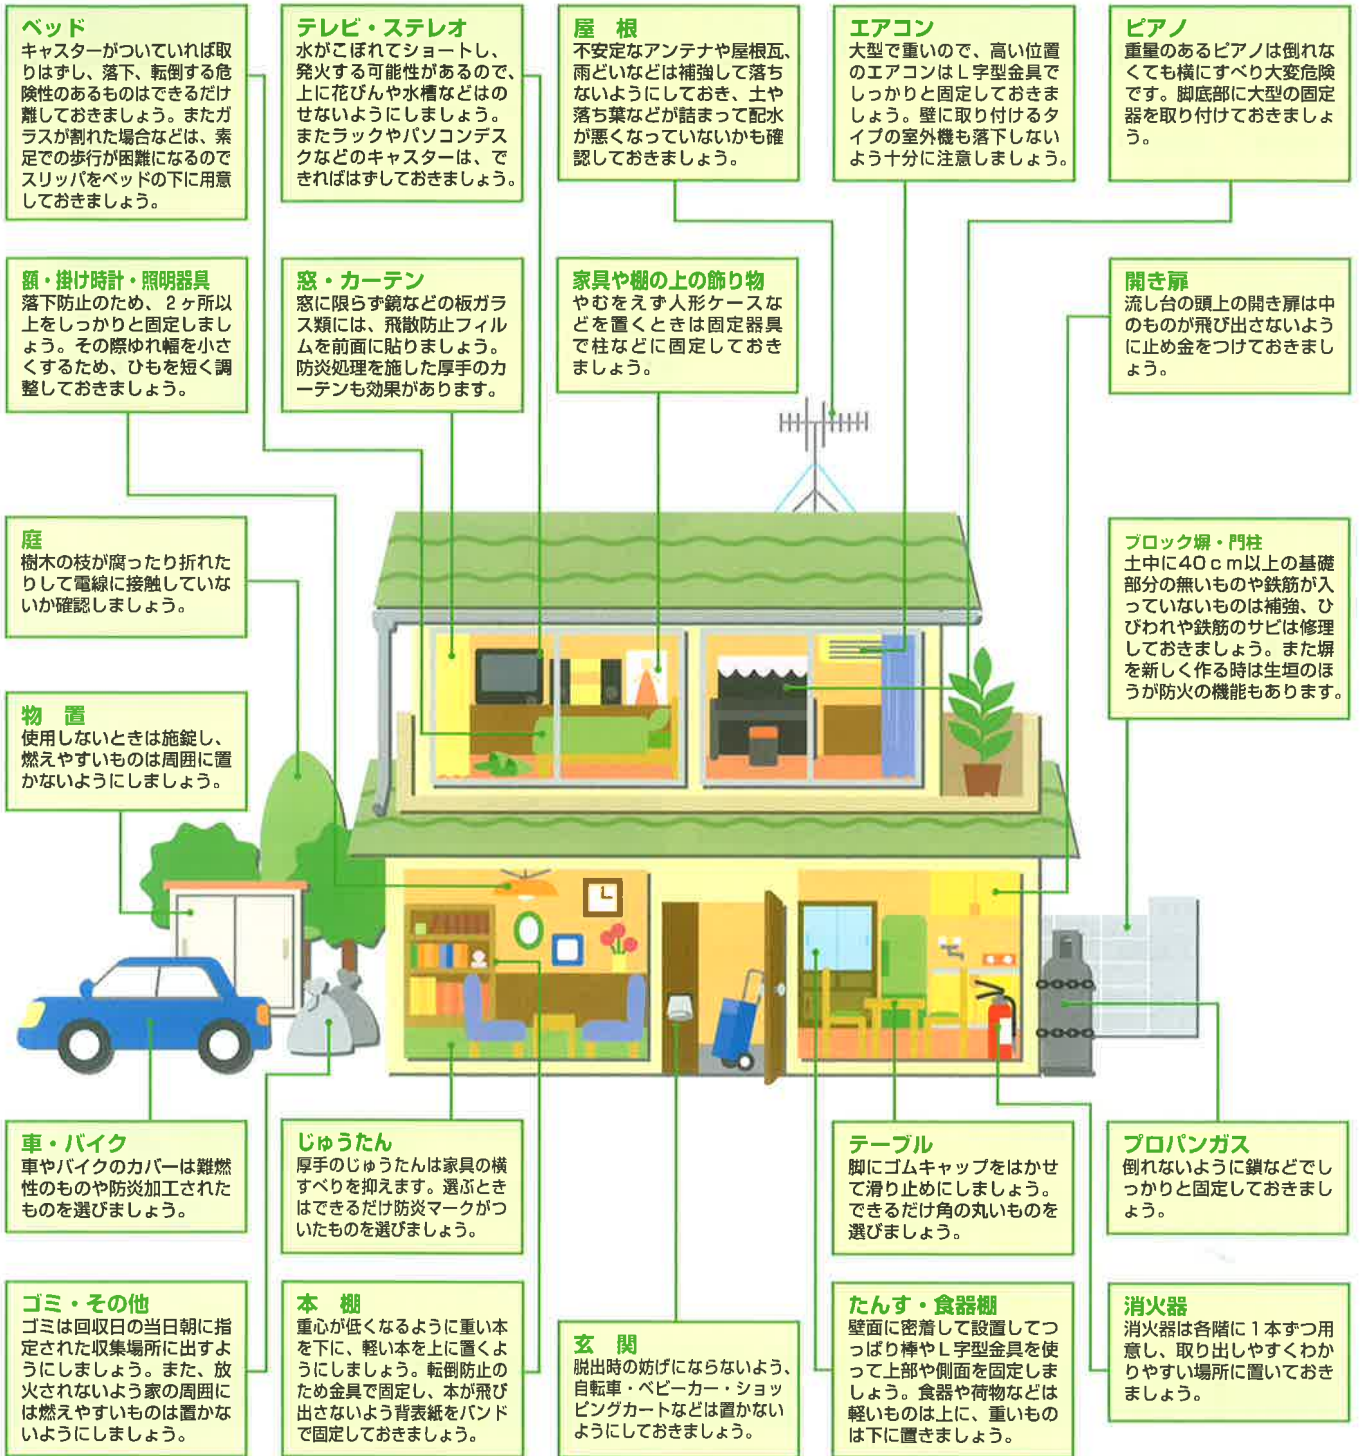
ベッド
キャスターがついていれば取りはずし、落下、転倒する危険性のあるものはできるだけ離しておきましょう。またガラスが割れた場合などは、素足での歩行が困難になるのでスリッパをベッドの下に用意しておきましょう。

テレビ・ステレオ
水がこぼれてショートし、発火する可能性があるので、上に花びんや水槽などはのせないようにしましょう。またラックやパソコンデスクなどのキャスターは、できればはずしておきましょう。

屋　根
不安定なアンテナや屋根瓦、雨どいなどは補強して落ちないようにしておき、土や落ち葉などが詰まって配水が悪くなっていないかも確認しておきましょう。

エアコン
大型で重いので、高い位置のエアコンはL字型金具でしっかりと固定しておきましょう。壁に取り付けるタイプの室外機も落下しないよう十分に注意しましょう。

ピアノ
重量のあるピアノは倒れなくても横にすべり大変危険です。脚底部に大型の固定器を取り付けておきましょう。

額・掛け時計・照明器具
落下防止のため、2ヶ所以上をしっかりと固定しましょう。その際ゆれ幅を小さくするため、ひもを短く調整しておきましょう。

窓・カーテン
窓に限らず鏡などの板ガラス類には、飛散防止フィルムを前面に貼りましょう。防災処理を施した厚手のカーテンも効果があります。

家具や棚の上の飾り物
やむをえず人形ケースなどを置くときは固定器具で柱などに固定しておきましょう。

開き扉
流し台の頭上の開き扉は中のものが飛び出さないように止め金をつけておきましょう。

庭
樹木の枝が腐ったり折れたりして電線に接触していないか確認しましょう。

ブロック塀・門柱
土中に40cm以上の基礎部分の無いものや鉄筋が入っていないものは補強、ひびわれや鉄筋のサビは修理しておきましょう。また塀を新しく作る時は生垣のほうが防火の機能もあります。

物　置
使用しないときは施錠し、燃えやすいものは周囲に置かないようにしましょう。

車・バイク
車やバイクのカバーは難燃性のものや防炎加工されたものを選びましょう。

じゅうたん
厚手のじゅうたんは家具の横すべりを抑えます。選ぶときはできるだけ防炎マークがついたものを選びましょう。

テーブル
脚にゴムキャップをはかせて滑り止めにしましょう。できるだけ角の丸いものを選びましょう。

プロパンガス
倒れないように鎖などでしっかりと固定しておきましょう。

ゴミ・その他
ゴミは回収日の当日朝に指定された収集場所に出すようにしましょう。また、放火されないよう家の周囲には燃えやすいものは置かないようにしましょう。

本　棚
重心が低くなるように重い本を下に、軽い本を上に置くようにしましょう。転倒防止のため金具で固定し、本が飛び出さないよう背表紙をバンドで固定しておきましょう。

玄　関
脱出時の妨げにならないよう、自転車・ベビーカー・ショッピングカートなどは置かないようにしておきましょう。

たんす・食器棚
壁面に密着して設置してつっぱり棒やL字型金具を使って上部や側面を固定しましょう。食器や荷物などは軽いものは上に、重いものは下に置きましょう。

消火器
消火器は各階に1本ずつ用意し、取り出しやすくわかりやすい場所に置いておきましょう。